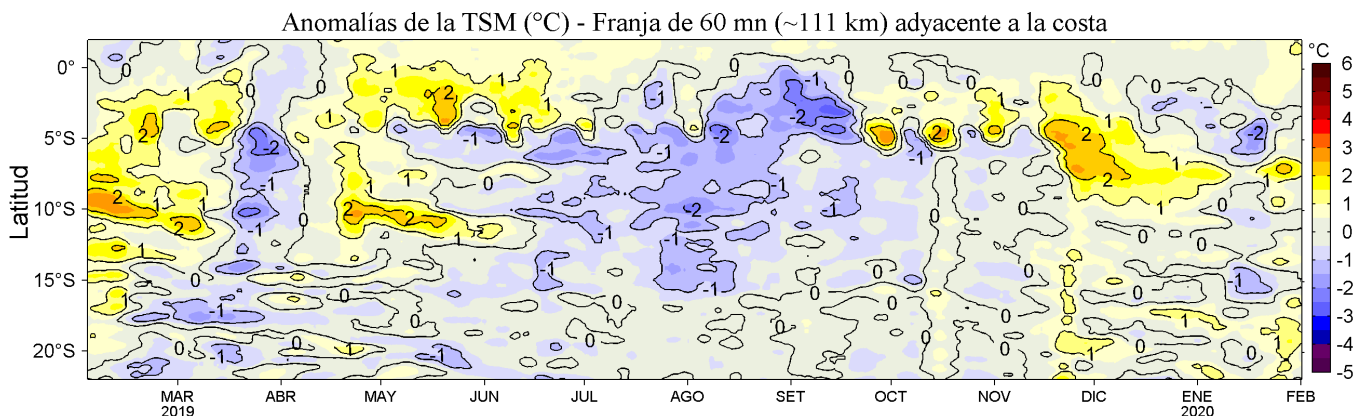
Anomalías de la TSM (°C) - Franja de 60 mn (~111 km) adyacente a la costa

Latitud

0°
5°S
10°S
15°S
20°S

MAR 2019
ABR
MAY
JUN
JUL
AGO
SET
OCT
NOV
DIC
ENE 2020
FEB

°C
6
5
4
3
2
1
0
-1
-2
-3
-4
-5

0 1 2 -1 -2 1 2 0 -1 -2 1 2 0 -1 -2 0 1 2 -1 -2 0 1 -1 -2 0 1 2 -1 0